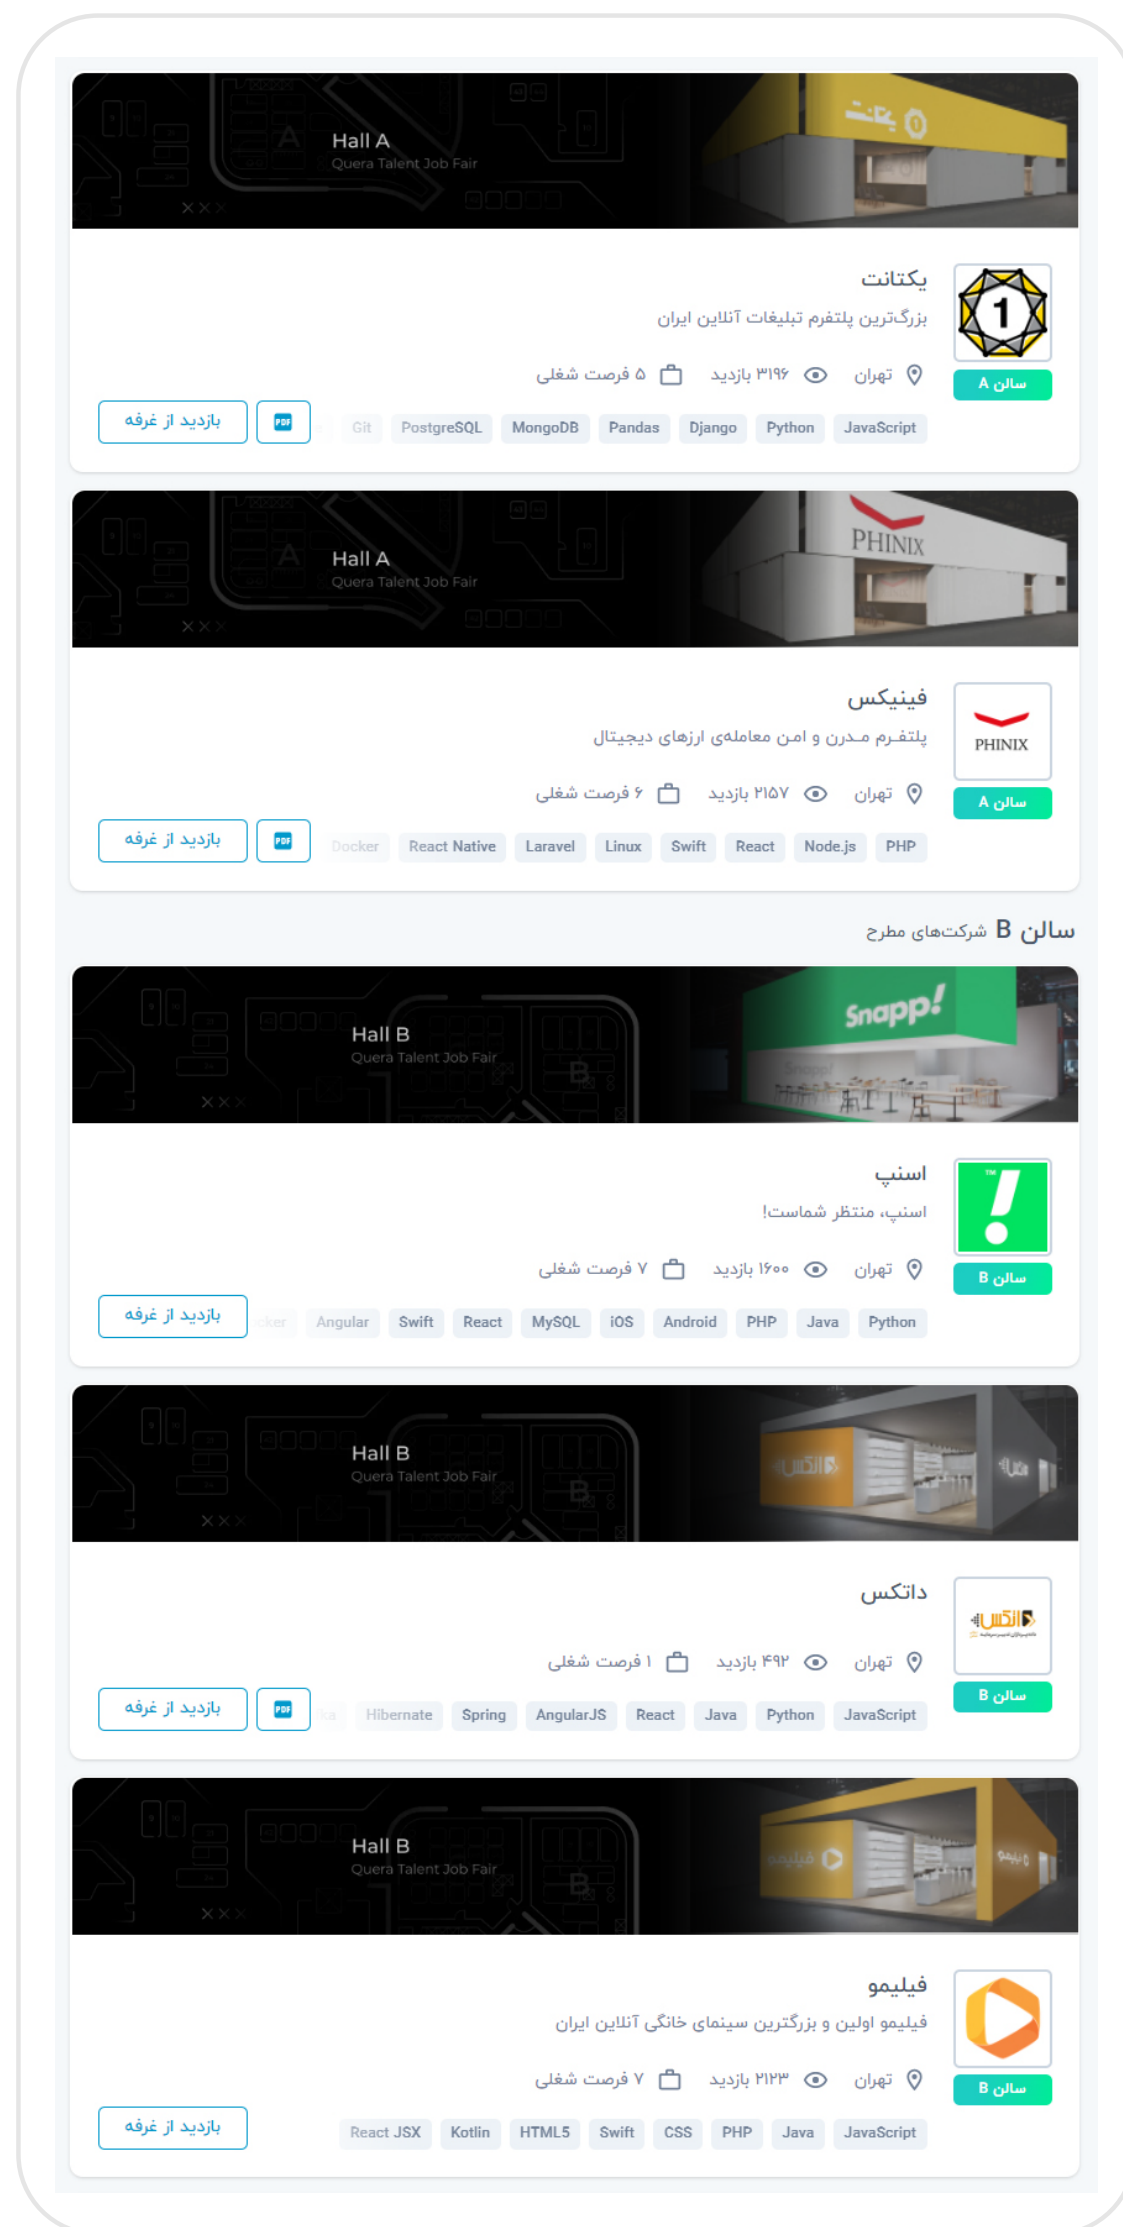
Hall A
Quera Talent Job Fair

یکتانت
بزرگ‌ترین پلتفرم تبلیغات آنلاین ایران
تهران ۳۱۹۶ بازدید ۵ فرصت شغلی
سالن A
JavaScript Python Django Pandas MongoDB PostgreSQL Git
PDF
بازدید از غرفه

Hall A
Quera Talent Job Fair
PHINIX

فینیکس
پلتفرم مدرن و امن معامله‌ی ارزهای دیجیتال
تهران ۲۱۵۷ بازدید ۶ فرصت شغلی
PHINIX
سالن A
PHP Node.js React Swift Linux Laravel React Native Docker
PDF
بازدید از غرفه

سالن B شرکت‌های مطرح

Hall B
Quera Talent Job Fair
Snapp!

اسنپ
اسنپ، منتظر شماست!
تهران ۱۶۰۰ بازدید ۷ فرصت شغلی
سالن B
Python Java PHP Android iOS MySQL React Swift Angular cker
بازدید از غرفه

Hall B
Quera Talent Job Fair

داتکس
تهران ۴۹۲ بازدید ۱ فرصت شغلی
سالن B
JavaScript Python Java React AngularJS Spring Hibernate
PDF
بازدید از غرفه

Hall B
Quera Talent Job Fair

فیلیمو
فیلیمو اولین و بزرگترین سینمای خانگی آنلاین ایران
تهران ۲۱۲۳ بازدید ۷ فرصت شغلی
سالن B
JavaScript Java PHP CSS Swift HTML5 Kotlin React JSX
بازدید از غرفه